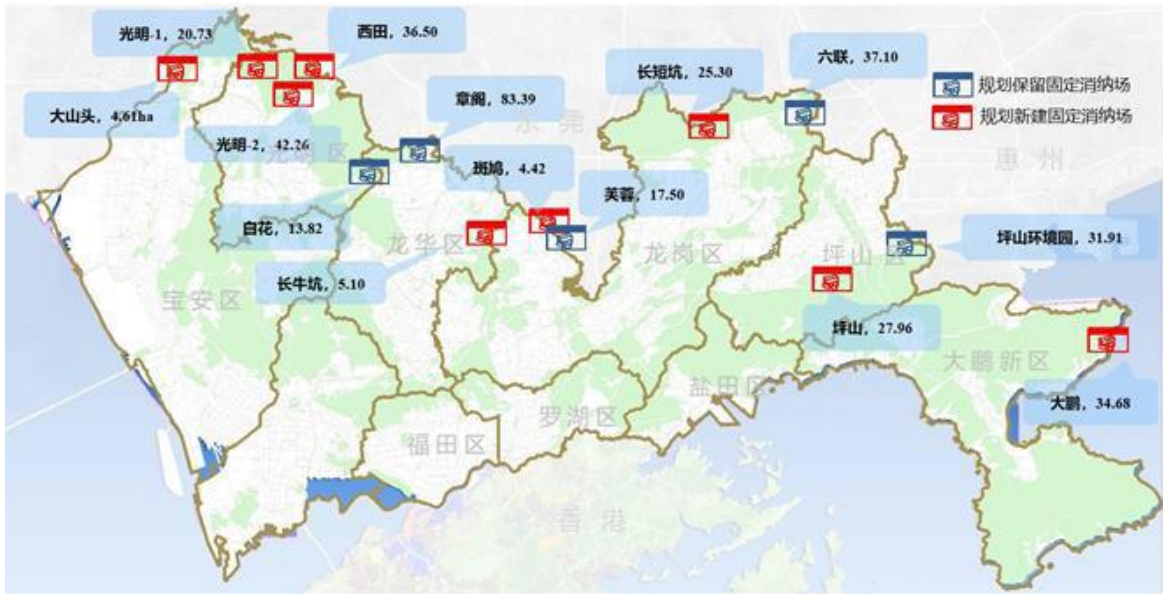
光明-1，20.73

西田，36.50

长短坑，25.30

六联，37.10

规划保留固定消纳场

规划新建固定消纳场

大山头，4.61ha

章阁，83.39

东莞

光明-2，42.26

光明区

惠州

斑鸠，4.42

芙蓉，17.50

白花，13.82

龙华区

龙岗区

坪山区

坪山环境园，31.91

长牛坑，5.10

宝安区

坪山，27.96

大鹏新区

盐田区

罗湖区

大鹏，34.68

福田区

香港